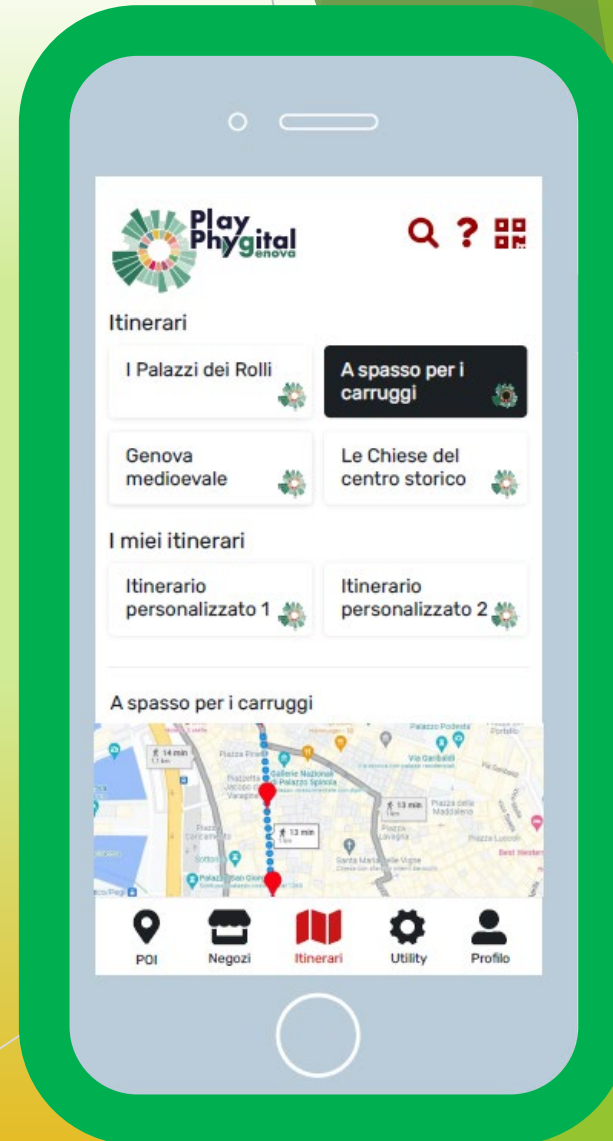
Play Phygital Genova

Itinerari

I Palazzi dei Rolli

A spasso per i carruggi

Genova medioevale

Le Chiese del centro storico

I miei itinerari

Itinerario personalizzato 1

Itinerario personalizzato 2

A spasso per i carruggi

14 min

Piazza Pinelli

Gallerie Nazionali di Palazzo Spinola

Via Garibaldi

13 min

13 min

Piazza della Maddalena

Santa Maria delle Vigne

Palazzo San Giorgio

POI

Negozi

Itinerari

Utility

Profilo